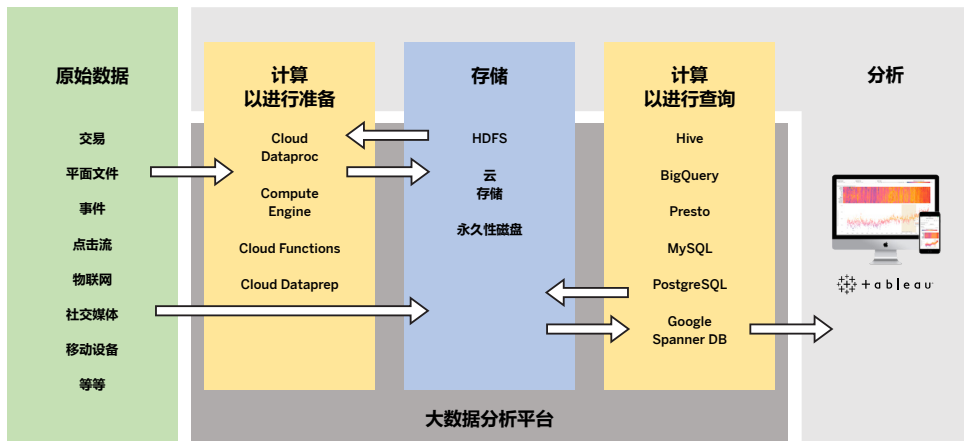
原始数据

交易

平面文件

事件

点击流

物联网

社交媒体

移动设备

等等

计算
以进行准备

Cloud Dataproc

Compute Engine

Cloud Functions

Cloud Dataprep

存储

HDFS

云
存储

永久性磁盘

计算
以进行查询

Hive

BigQuery

Presto

MySQL

PostgreSQL

Google Spanner DB

分析

+ableau

大数据分析平台